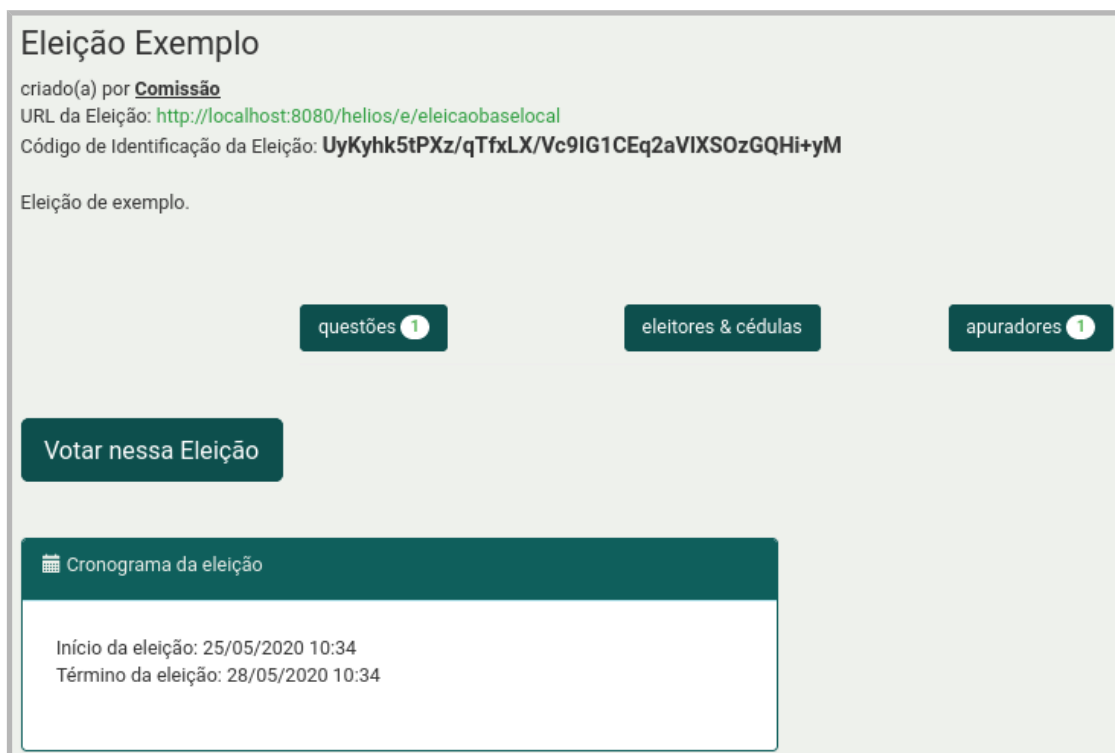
Eleição Exemplo

criado(a) por Comissão
URL da Eleição: http://localhost:8080/helios/e/eleicaobaselocal
Código de Identificação da Eleição: UyKyhk5tPXz/qTfxLX/Vc9IG1CEq2aVIXSOzGQHi+yM

Eleição de exemplo.

questões 1

eleitores & cédulas

apuradores 1

Votar nessa Eleição

Cronograma da eleição

Início da eleição: 25/05/2020 10:34
Término da eleição: 28/05/2020 10:34